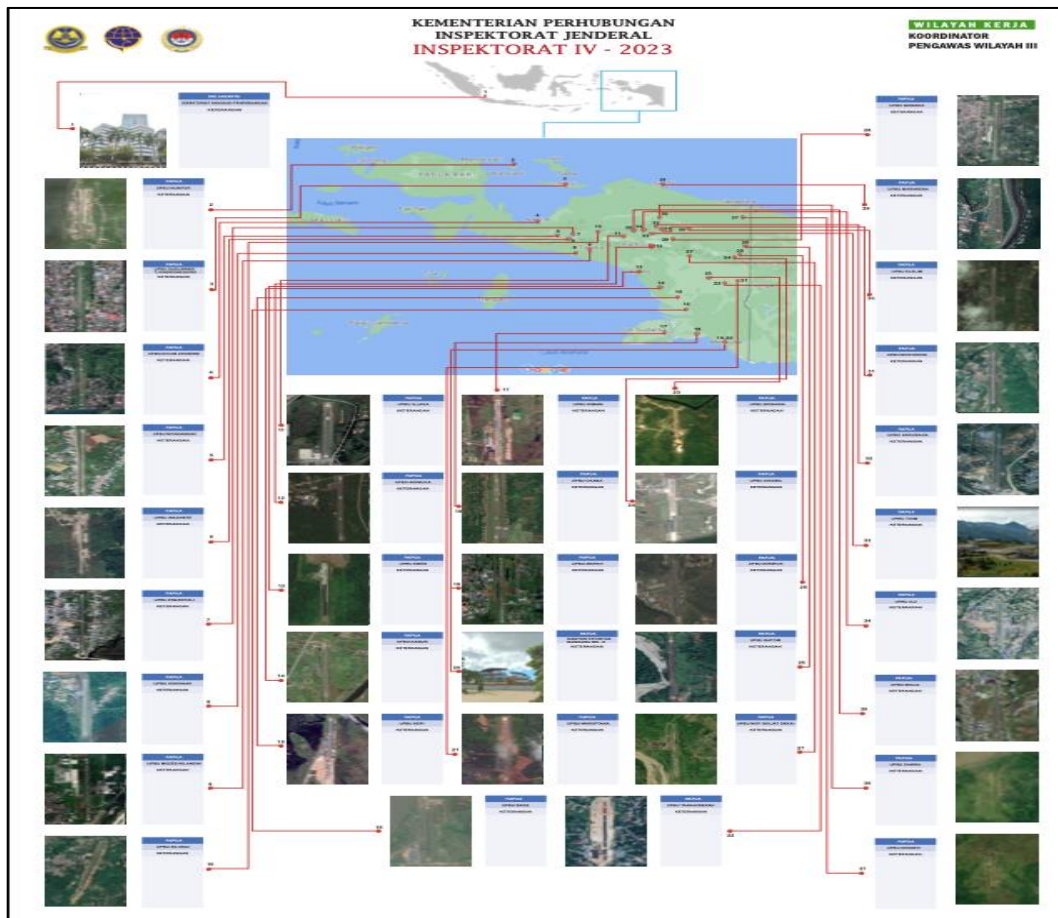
KEMENTERIAN PERHUBUNGAN
INSPEKTORAT JENDERAL
INSPEKTORAT IV - 2023

WILAYAH KERJA
KOORDINATOR
PENGAWAS WILAYAH III

DKI JAKARTA
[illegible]
KETERANGAN

1
2
3
4
5
6
7
8
9
10
11
12
13
14
15
16
17
18
19
20
21
22
23
24
25
26
27
28
29
30
31
32
33
34
35
36
37

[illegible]